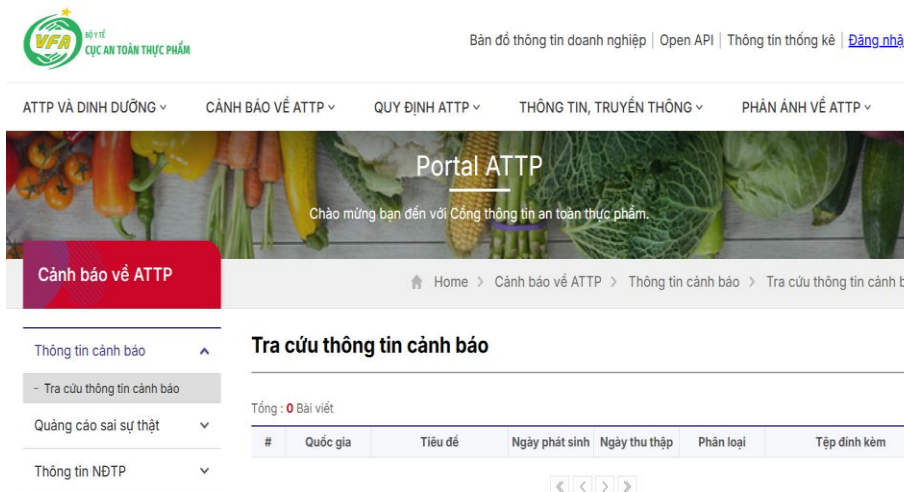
VFA BỘ Y TẾ CỤC AN TOÀN THỰC PHẨM

Bản đồ thông tin doanh nghiệp | Open API | Thông tin thống kê | Đăng nhậ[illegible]

ATTP VÀ DINH DƯỠNG ˅ CẢNH BÁO VỀ ATTP ˅ QUY ĐỊNH ATTP ˅ THÔNG TIN, TRUYỀN THÔNG ˅ PHẢN ÁNH VỀ ATTP ˅

Portal ATTP

Chào mừng bạn đến với Cổng thông tin an toàn thực phẩm.

Cảnh báo về ATTP

Home > Cảnh báo về ATTP > Thông tin cảnh báo > Tra cứu thông tin cảnh b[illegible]

Thông tin cảnh báo ˄

- Tra cứu thông tin cảnh báo

Quảng cáo sai sự thật ˅

Thông tin NĐTP ˅

Tra cứu thông tin cảnh báo

Tổng : 0 Bài viết

| # | Quốc gia | Tiêu đề | Ngày phát sinh | Ngày thu thập | Phân loại | Tệp đính kèm |
|---|---|---|---|---|---|---|

« ‹ › »